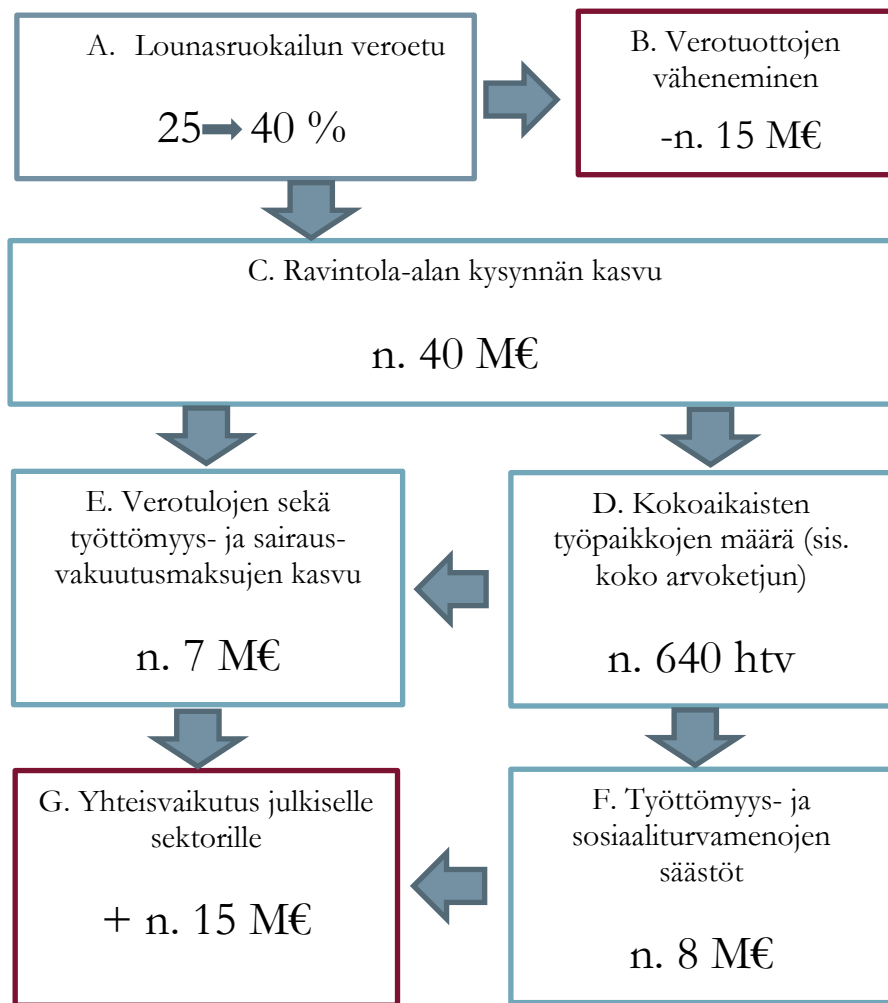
A. Lounasruokailun veroetu

25 → 40 %

B. Verotuottojen väheneminen

-n. 15 M€

C. Ravintola-alan kysynnän kasvu

n. 40 M€

E. Verotulojen sekä työttömyys- ja sairausvakuutusmaksujen kasvu

n. 7 M€

D. Kokoaikaisten työpaikkojen määrä (sis. koko arvoketjun)

n. 640 htv

G. Yhteisvaikutus julkiselle sektorille

+ n. 15 M€

F. Työttömyys- ja sosiaaliturvamenojen säästöt

n. 8 M€